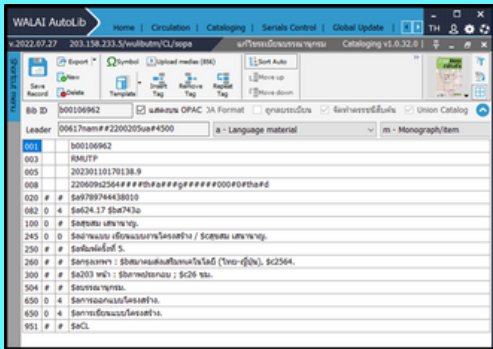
WALAI AutoLib | Home | Circulation | Cataloging | Serials Control | Global Update | TH

v.2022.07.27 203.158.233.5/wulibutm/CL/sopa แก้ไขระเบียนบรรณานุกรม Cataloging v1.0.32.0

System menu

Save Record | Export | New | Delete | Symbol | Upload medias (856) | Template | Insert Tag | Remove Tag | Repeat Tag | Sort Auto | Move up | Move down

Bib ID b00106962 | แสดงบน OPAC | JA Format | ถูกลบระเบียน | จัดทำรายการไม่เสร็จ | Union Catalog

Leader 00617nam##2200205ua#4500 | a - Language material | m - Monograph/item

| | | | |
|---|---|---|---|
| 001 | | | b00106962 |
| 003 | | | RMUTP |
| 005 | | | 20230110170138.9 |
| 008 | | | 220609s2564####th#a###g#####000#0#tha#d |
| 020 | # | # | $a9789744438010 |
| 082 | 0 | 4 | $a624.17 $bส743อ |
| 100 | 0 | # | $aสุรสม เสนาญาญ. |
| 245 | 0 | 0 | $aอาคารเหล็ก เขียนแบบงานโครงสร้าง / $cสุรสม เสนาญาญ. |
| 250 | # | # | $aพิมพ์ครั้งที่ 5. |
| 260 | # | # | $aกรุงเทพฯ : $bสมาคมส่งเสริมเทคโนโลยี (ไทย-ญี่ปุ่น), $c2564. |
| 300 | # | # | $a203 หน้า : $bภาพประกอบ ; $c26 ซม. |
| 504 | # | # | $aบรรณานุกรม. |
| 650 | 0 | 4 | $aการออกแบบโครงสร้าง. |
| 650 | 0 | 4 | $aการเขียนแบบโครงสร้าง. |
| 951 | # | # | $aCL |